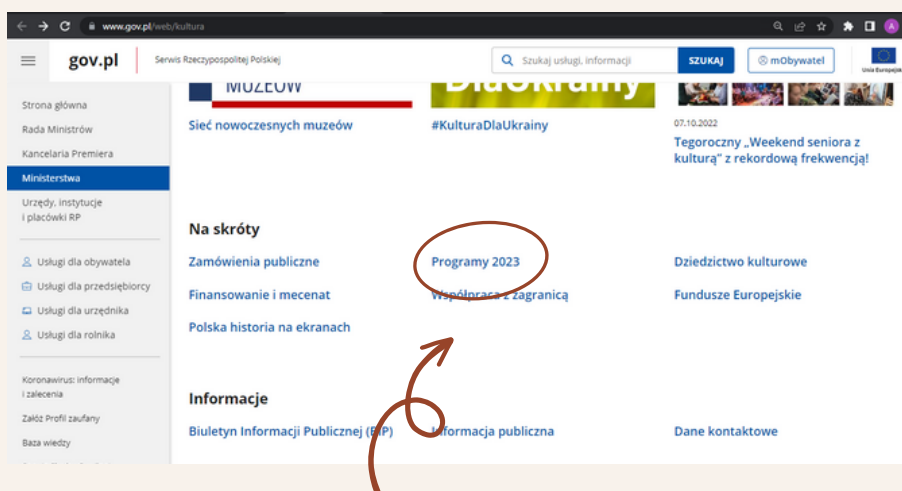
www.gov.pl/web/kultura

gov.pl Serwis Rzeczypospolitej Polskiej

Szukaj usługi, informacji SZUKAJ

mObywatel

Unia Europejska

Strona główna
Rada Ministrów
Kancelaria Premiera
Ministerstwa
Urzędy, instytucje i placówki RP

Usługi dla obywatela
Usługi dla przedsiębiorcy
Usługi dla urzędnika
Usługi dla rolnika

Koronawirus: informacje i zalecenia
Załóż Profil zaufany
Baza wiedzy

MUZEÓW

Sieć nowoczesnych muzeów

#KulturaDlaUkrainy

07.10.2022
Tegoroczny „Weekend seniora z kulturą" z rekordową frekwencją!

Na skróty

Zamówienia publiczne
Programy 2023
Dziedzictwo kulturowe
Finansowanie i mecenat
Współpraca z zagranicą
Fundusze Europejskie
Polska historia na ekranach

Informacje

Biuletyn Informacji Publicznej (BIP)
Informacja publiczna
Dane kontaktowe